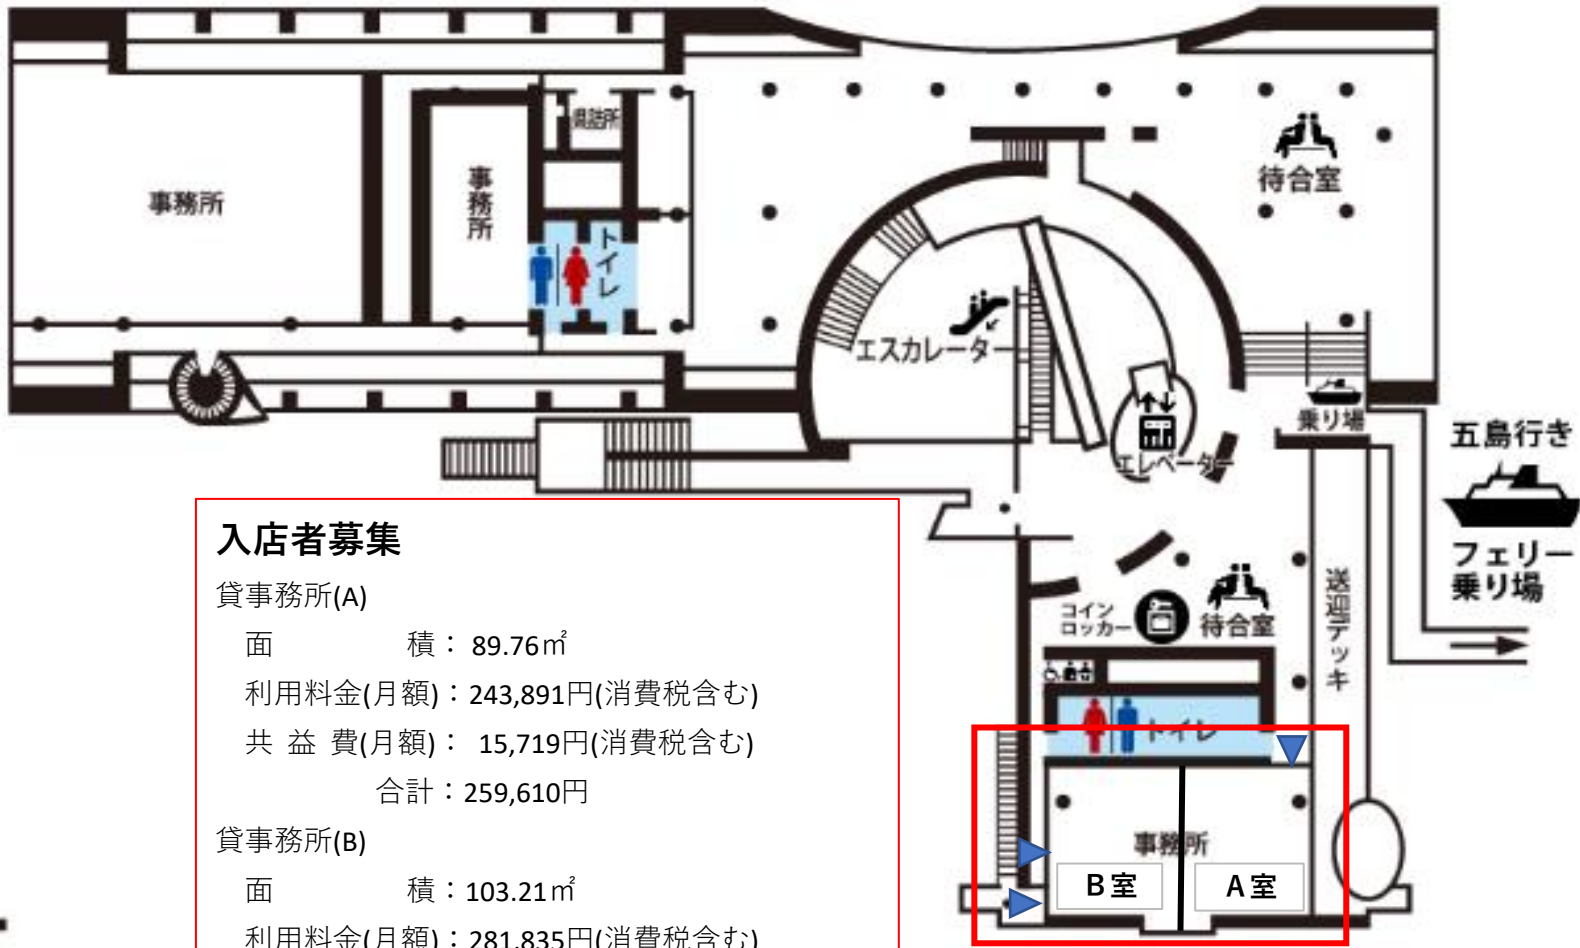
事務所

事務所

県詰所

トイレ

待合室

エスカレーター

エレベーター

乗り場

五島行き

フェリー乗り場

送迎デッキ

コインロッカー

待合室

トイレ

事務所

B室

A室

入店者募集

貸事務所(A)

面　　　積： 89.76㎡

利用料金(月額)：243,891円(消費税含む)

共 益 費(月額)： 15,719円(消費税含む)

合計：259,610円

貸事務所(B)

面　　　積：103.21㎡

利用料金(月額)：281,835円(消費税含む)